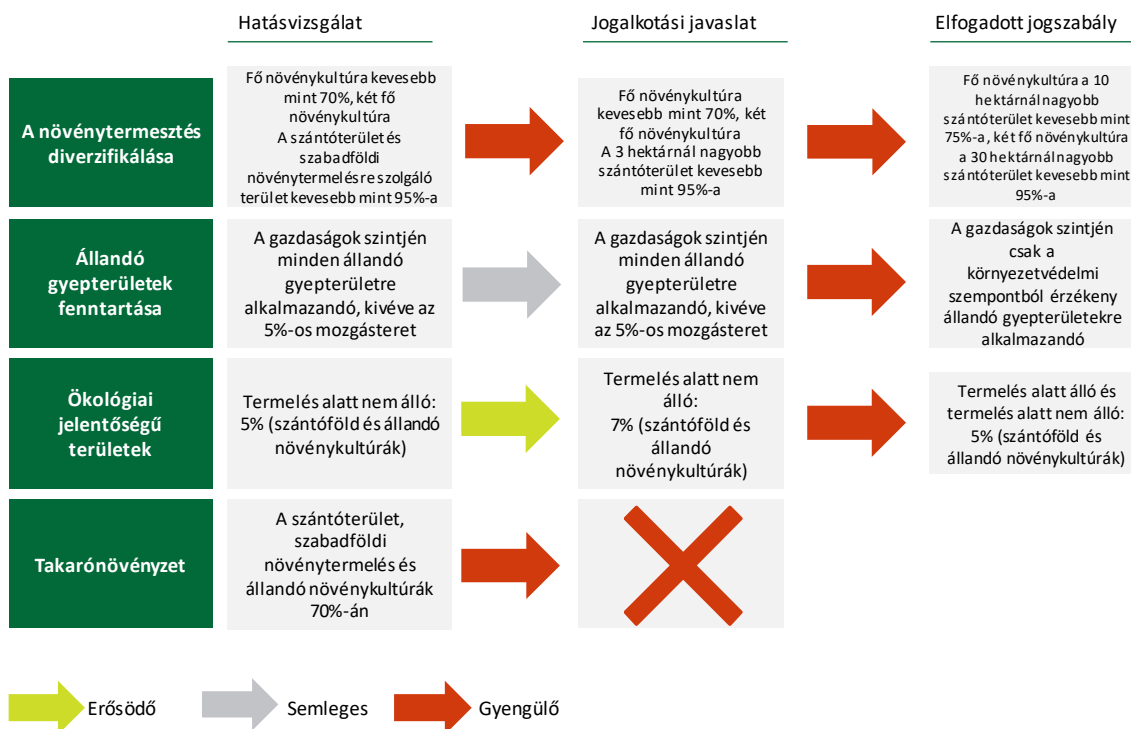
Hatásvizsgálat

Jogalkotási javaslat

Elfogadott jogszabály

A növénytermesztés diverzifikálása

Fő növénykultúra kevesebb mint 70%, két fő növénykultúra
A szántóterület és szabadföldi növénytermelésre szolgáló terület kevesebb mint 95%-a

Fő növénykultúra kevesebb mint 70%, két fő növénykultúra
A 3 hektárnál nagyobb szántóterület kevesebb mint 95%-a

Fő növénykultúra a 10 hektárnál nagyobb szántóterület kevesebb mint 75%-a, két fő növénykultúra a 30 hektárnál nagyobb szántóterület kevesebb mint 95%-a

Állandó gyepterületek fenntartása

A gazdaságok szintjén minden állandó gyepterületre alkalmazandó, kivéve az 5%-os mozgásteret

A gazdaságok szintjén minden állandó gyepterületre alkalmazandó, kivéve az 5%-os mozgásteret

A gazdaságok szintjén csak a környezetvédelmi szempontból érzékeny állandó gyepterületekre alkalmazandó

Ökológiai jelentőségű területek

Termelés alatt nem álló: 5% (szántóföld és állandó növénykultúrák)

Termelés alatt nem álló: 7% (szántóföld és állandó növénykultúrák)

Termelés alatt álló és termelés alatt nem álló: 5% (szántóföld és állandó növénykultúrák)

Takarónövényzet

A szántóterület, szabadföldi növénytermelés és állandó növénykultúrák 70%-án

Erősödő

Semleges

Gyengülő